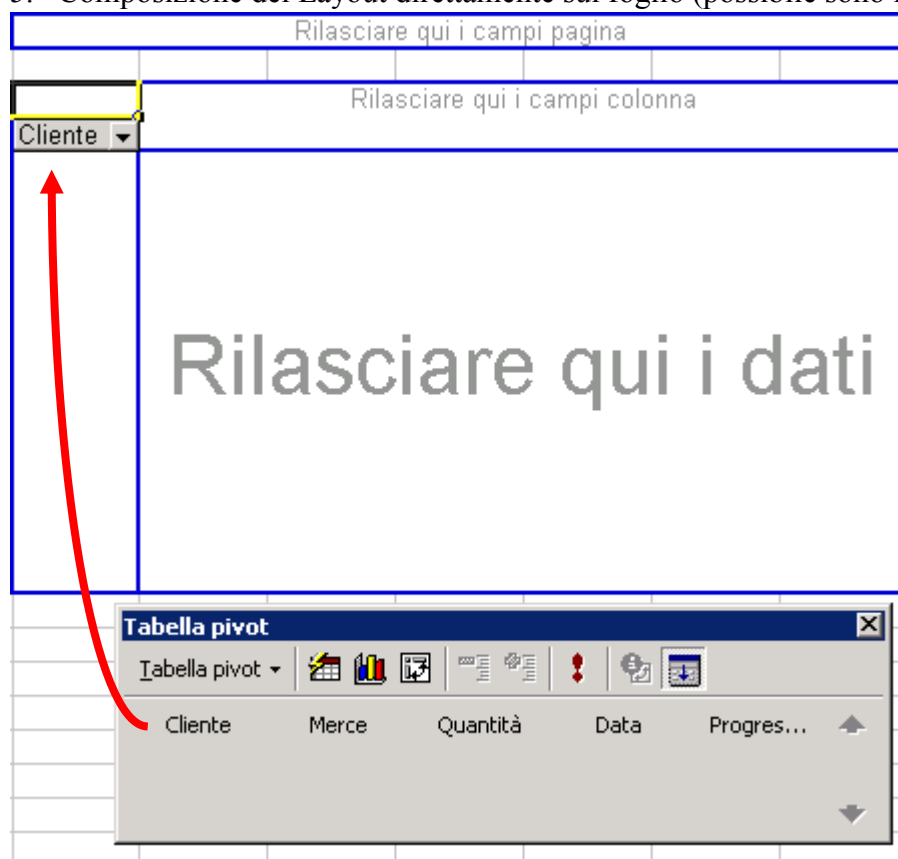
3. Composizione del Layout direttamente sul foglio (possibile solo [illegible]

Rilasciare qui i campi pagina

Rilasciare qui i campi colonna

Cliente

Rilasciare qui i dati

Tabella pivot

Tabella pivot

Cliente Merce Quantità Data Progres...